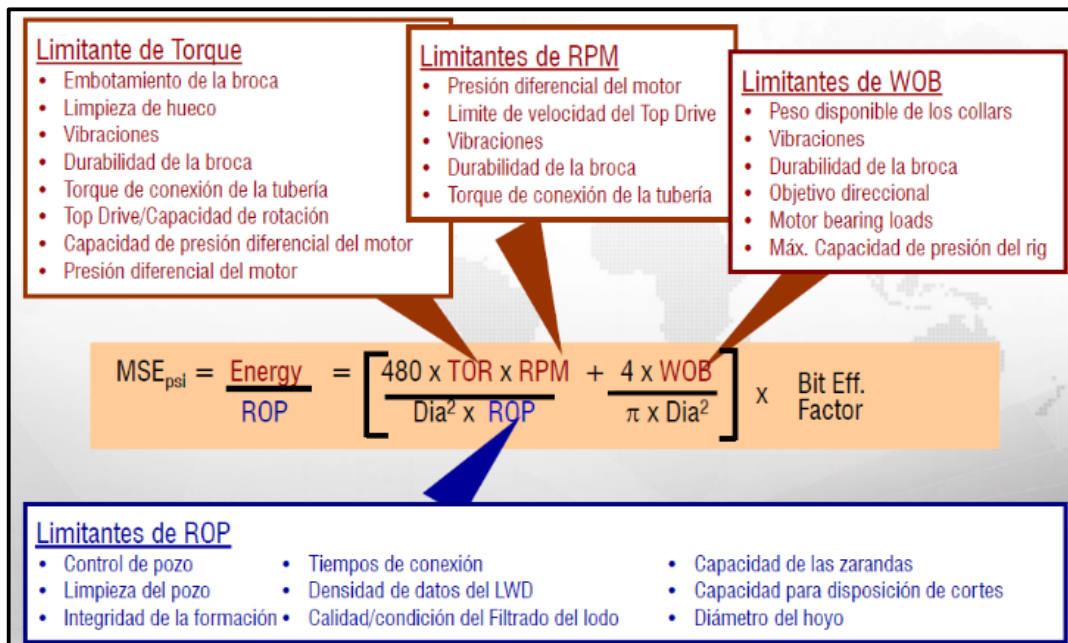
Limitante de Torque
- Embotamiento de la broca
- Limpieza de hueco
- Vibraciones
- Durabilidad de la broca
- Torque de conexión de la tubería
- Top Drive/Capacidad de rotación
- Capacidad de presión diferencial del motor
- Presión diferencial del motor

Limitantes de RPM
- Presión diferencial del motor
- Limite de velocidad del Top Drive
- Vibraciones
- Durabilidad de la broca
- Torque de conexión de la tubería

Limitantes de WOB
- Peso disponible de los collars
- Vibraciones
- Durabilidad de la broca
- Objetivo direccional
- Motor bearing loads
- Máx. Capacidad de presión del rig

$MSE_{psi} = \frac{Energy}{ROP} = \left[ \frac{480 \times TOR \times RPM}{Dia^2 \times ROP} + \frac{4 \times WOB}{\pi \times Dia^2} \right] \times$ Bit Eff. Factor

Limitantes de ROP
- Control de pozo
- Limpieza del pozo
- Integridad de la formación
- Tiempos de conexión
- Densidad de datos del LWD
- Calidad/condición del Filtrado del lodo
- Capacidad de las zarandas
- Capacidad para disposición de cortes
- Diámetro del hoyo